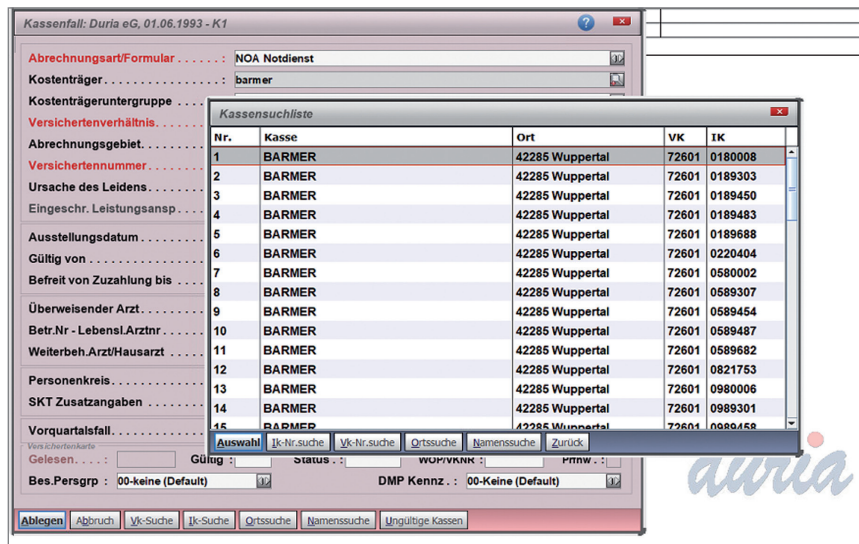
Kassenfall: Duria eG, 01.06.1993 - K1

Abrechnungsart/Formular . . . . . . : NOA Notdienst
Kostenträger . . . . . . . . . . . . . . . . . : barmer
Kostenträgeruntergruppe . . . .
Versichertenverhältnis. . . . . .
Abrechnungsgebiet. . . . . . . .
Versichertennummer . . . . . . .
Ursache des Leidens . . . . . . .
Eingeschr. Leistungsansp . . . .

Ausstellungsdatum . . . . . . .
Gültig von . . . . . . . . . . . . .
Befreit von Zuzahlung bis . . .

Überweisender Arzt . . . . . . .
Betr.Nr - Lebensl.Arztnr . . . . .
Weiterbeh.Arzt/Hausarzt . . . .

Personenkreis . . . . . . . . . .
SKT Zusatzangaben . . . . . . .

Vorquartalsfall . . . . . . . . . .
Versichertenkarte
Gelesen. . . . : Gültig : Status . : WOP/VKNR : Prfnw . :
Bes.Persgrp : 00-keine (Default) DMP Kennz . : 00-Keine (Default)

Kassensuchliste

| Nr. | Kasse | Ort | VK | IK |
|---|---|---|---|---|
| 1 | BARMER | 42285 Wuppertal | 72601 | 0180008 |
| 2 | BARMER | 42285 Wuppertal | 72601 | 0189303 |
| 3 | BARMER | 42285 Wuppertal | 72601 | 0189450 |
| 4 | BARMER | 42285 Wuppertal | 72601 | 0189483 |
| 5 | BARMER | 42285 Wuppertal | 72601 | 0189688 |
| 6 | BARMER | 42285 Wuppertal | 72601 | 0220404 |
| 7 | BARMER | 42285 Wuppertal | 72601 | 0580002 |
| 8 | BARMER | 42285 Wuppertal | 72601 | 0589307 |
| 9 | BARMER | 42285 Wuppertal | 72601 | 0589454 |
| 10 | BARMER | 42285 Wuppertal | 72601 | 0589487 |
| 11 | BARMER | 42285 Wuppertal | 72601 | 0589682 |
| 12 | BARMER | 42285 Wuppertal | 72601 | 0821753 |
| 13 | BARMER | 42285 Wuppertal | 72601 | 0980006 |
| 14 | BARMER | 42285 Wuppertal | 72601 | 0989301 |
| 15 | BARMER | 42285 Wuppertal | 72601 | 0989458 |

Auswahl Ik-Nr.suche Vk-Nr.suche Ortssuche Namenssuche Zurück

Ablegen Abbruch Vk-Suche Ik-Suche Ortssuche Namenssuche Ungültige Kassen

duria